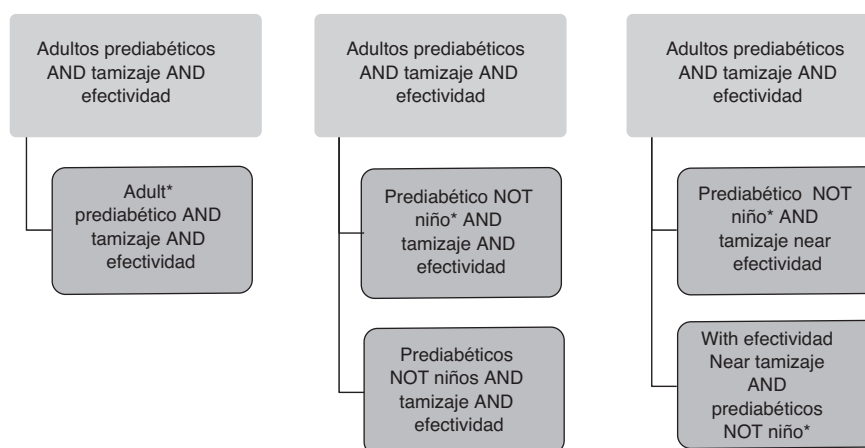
Adultos prediabéticos AND tamizaje AND efectividad

Adult* prediabético AND tamizaje AND efectividad

Adultos prediabéticos AND tamizaje AND efectividad

Prediabético NOT niño* AND tamizaje AND efectividad

Prediabéticos NOT niños AND tamizaje AND efectividad

Adultos prediabéticos AND tamizaje AND efectividad

Prediabético NOT niño* AND tamizaje near efectividad

With efectividad Near tamizaje AND prediabéticos NOT niño*